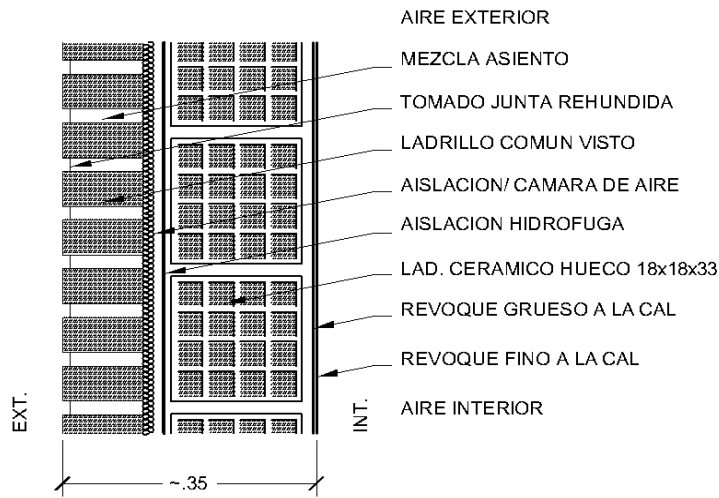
AIRE EXTERIOR

MEZCLA ASIENTO

TOMADO JUNTA REHUNDIDA

LADRILLO COMUN VISTO

AISLACION/ CAMARA DE AIRE

AISLACION HIDROFUGA

LAD. CERAMICO HUECO 18x18x33

REVOQUE GRUESO A LA CAL

REVOQUE FINO A LA CAL

AIRE INTERIOR

EXT.

INT.

~.35